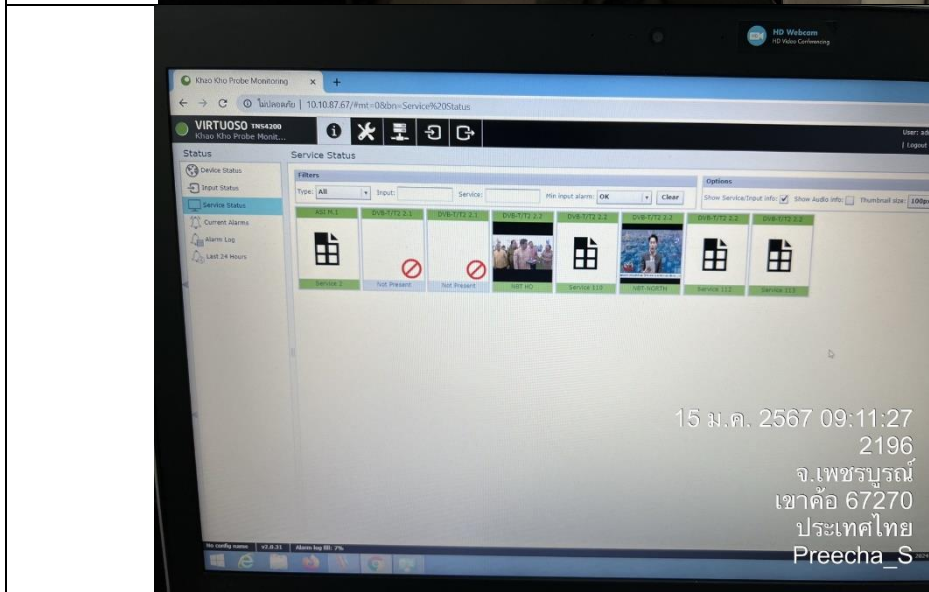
HD Webcam
HD Video Conferencing

Khao Kho Probe Monitoring ×

ไม่ปลอดภัย | 10.10.87.67/#mst=0&bn=Service%20Status

VIRTUOSO TMS4200
Khao Kho Probe Monit...

User: ad
| Logout

Status
Device Status
Input Status
Service Status
Current Alarms
Alarm Log
Last 24 Hours

Service Status

Filters
Type: All Input: Service: Min input alarm: OK Clear

Options
Show Service/Input info: Show Audio info: Thumbnail size: 100px

ASI M.1
Service 1

DVB-T/T2 2.1
Not Present

DVB-T/T2 2.1
Not Present

DVB-T/T2 2.2
NBT HD

DVB-T/T2 2.2
Service 110

DVB-T/T2 2.2
NBT-NORTH

DVB-T/T2 2.2
Service 112

DVB-T/T2 2.2
Service 113

No config name | v2.8.31 | Alarm log fill: 7%

15 ม.ค. 2567 09:11:27
2196
จ.เพชรบูรณ์
เขาค้อ 67270
ประเทศไทย
Preecha_S